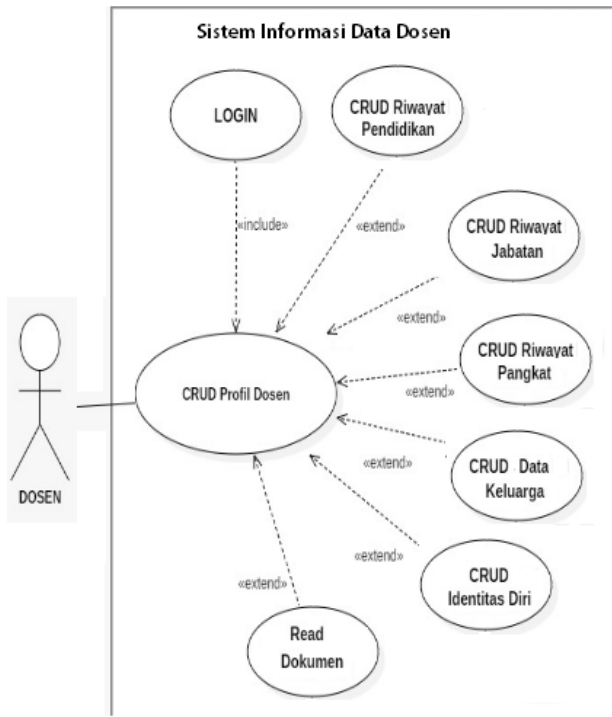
Sistem Informasi Data Dosen

LOGIN

CRUD Riwayat Pendidikan

«include»

«extend»

CRUD Riwayat Jabatan

«extend»

CRUD Riwayat Pangkat

CRUD Profil Dosen

«extend»

«extend»

CRUD Data Keluarga

DOSEN

«extend»

CRUD Identitas Diri

«extend»

Read Dokumen